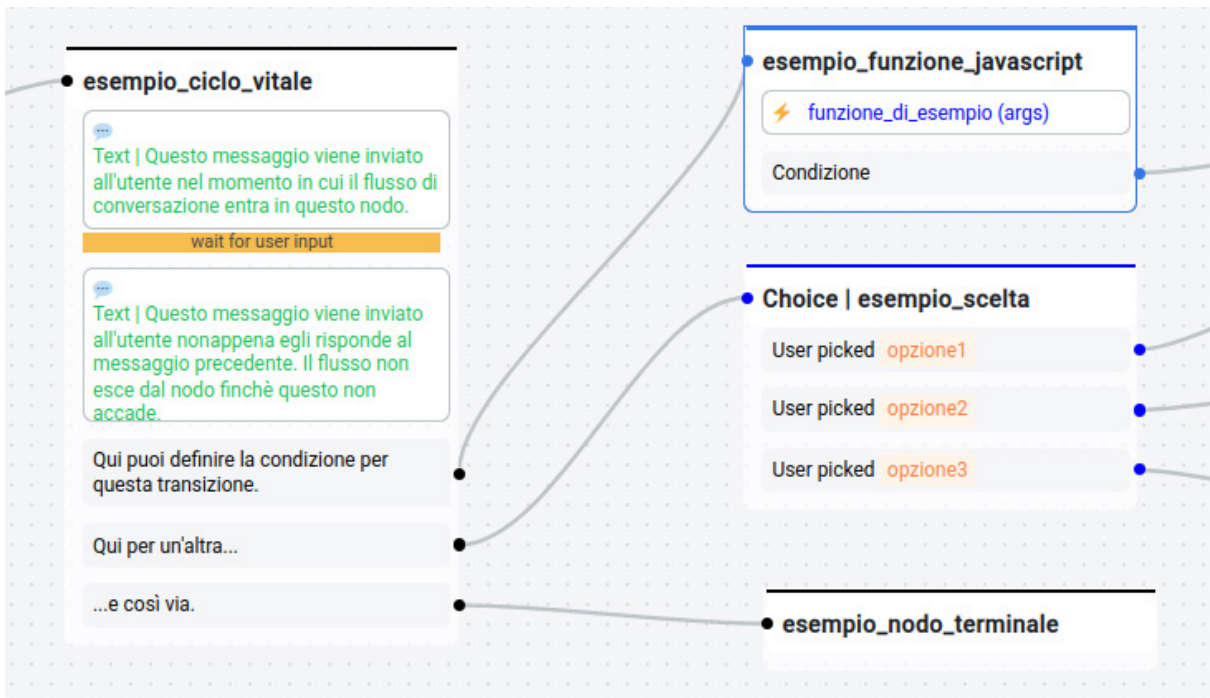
esempio_ciclo_vitale

Text | Questo messaggio viene inviato all'utente nel momento in cui il flusso di conversazione entra in questo nodo.

wait for user input

Text | Questo messaggio viene inviato all'utente nonappena egli risponde al messaggio precedente. Il flusso non esce dal nodo finchè questo non accade.

Qui puoi definire la condizione per questa transizione.

Qui per un'altra...

...e così via.

esempio_funzione_javascript

funzione_di_esempio (args)

Condizione

Choice | esempio_scelta

User picked opzione1

User picked opzione2

User picked opzione3

esempio_nodo_terminale